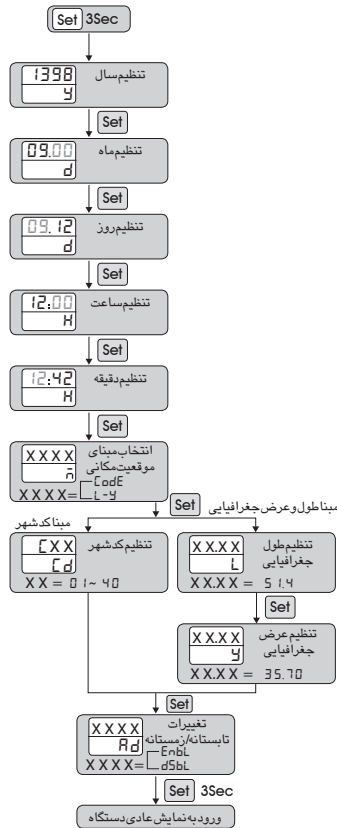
Set 3Sec

1398
y
تنظیم سال

Set

09.00
d
تنظیم ماه

Set

09.12
d
تنظیم روز

Set

12:00
H
تنظیم ساعت

Set

12:42
H
تنظیم دقیقه

Set

XXXX
ñ
انتخاب مبنای موقعیت مکانی
XXXX= CodE
L-y

Set

مبنا کد شهر

مبنا طول و عرض جغرافیایی

CXX
Cd
تنظیم کد شهر
XX = 01 ~ 40

XX.XX
L
تنظیم طول جغرافیایی
XX.XX = 51.4

Set

XX.XX
y
تنظیم عرض جغرافیایی
XX.XX = 35.70

Set

XXXX
Ad
تغییرات تابستانه/زمستانه
XXXX= EnbL
dSbL

Set 3Sec

ورود به نمایش عادی دستگاه